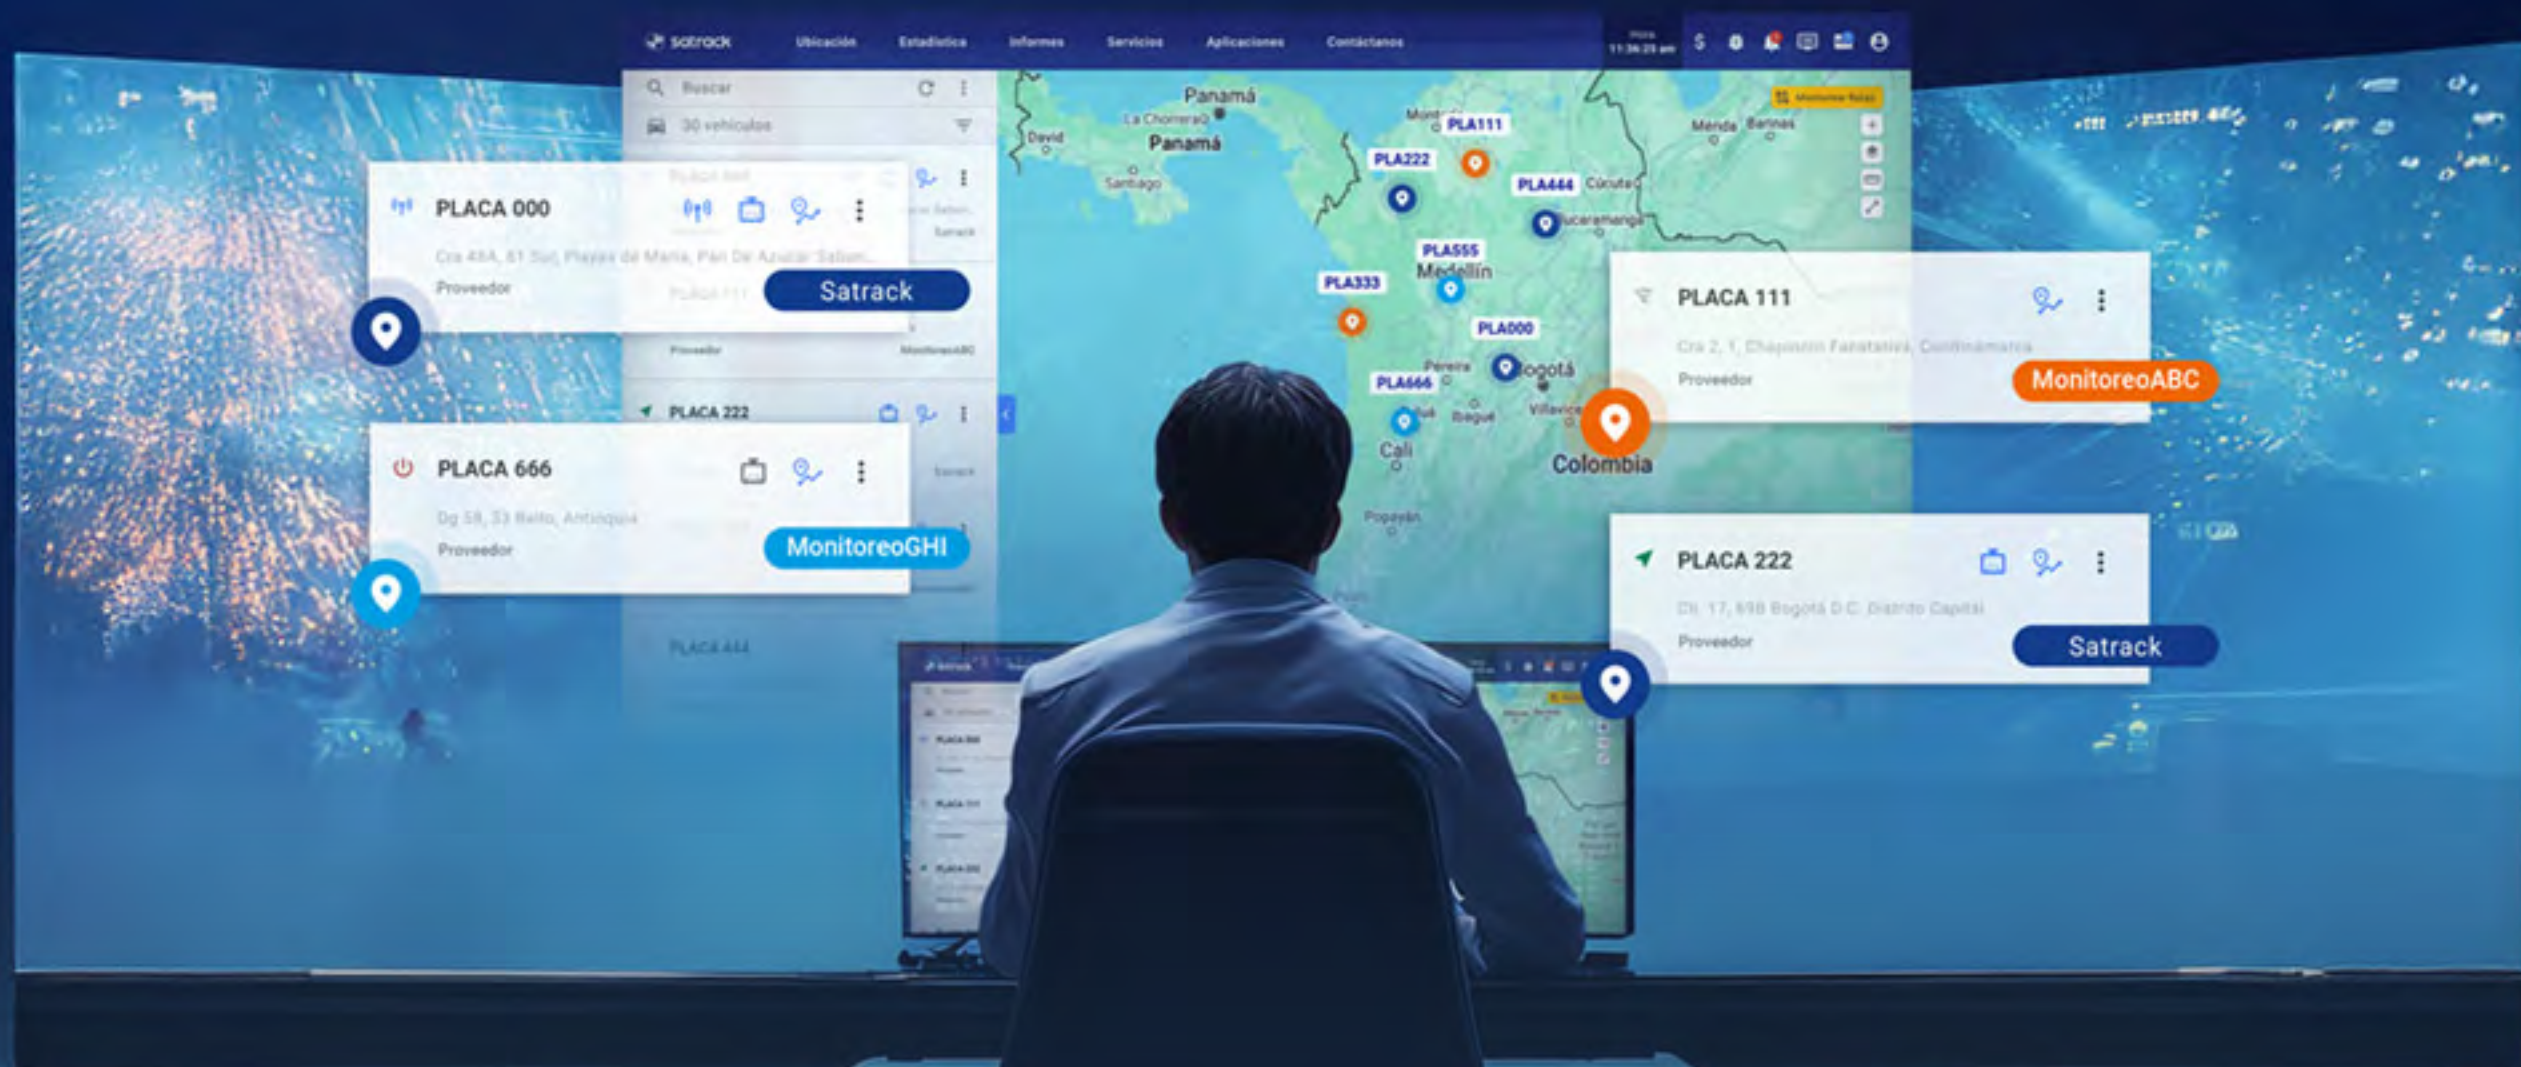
satrack Ubicación Estadística Informes Servicios Aplicaciones Contáctanos

Buscar

30 vehículos

PLACA 000

Cra 46A, 61 Sur, Playas de María, Pan De Azúcar Saban...

Proveedor

Satrack

PLACA 222

PLACA 666

Dg 58, 53 Bello, Antioquia

Proveedor

MonitoreoGHI

PLACA 444

Panamá
La Chorrera
Panamá
David
Santiago
PLA111
PLA222
PLA444
Cúcuta
Bucaramanga
Mérida
Barinas
PLA555
Medellín
PLA333
PLA000
Pereira
PLA666
Bogotá
Ibagué
Villavicencio
Cali
Colombia
Popayán

PLACA 111

Cra 2, 1, Chapinero Facatativá, Cundinamarca

Proveedor

MonitoreoABC

PLACA 222

Cll. 17, 69B Bogotá D.C. Distrito Capital

Proveedor

Satrack